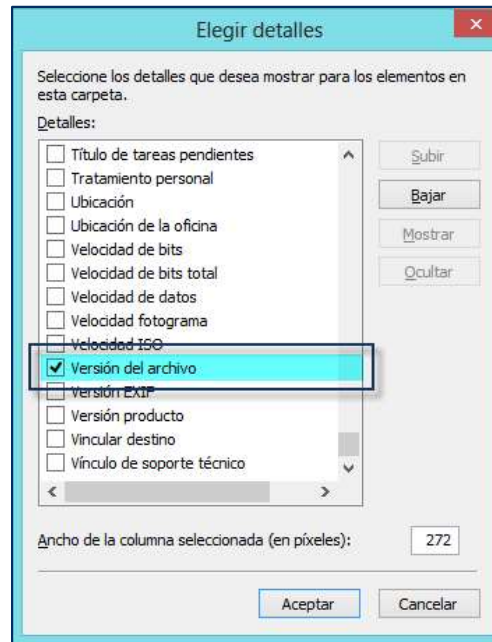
Elegir detalles

Seleccione los detalles que desea mostrar para los elementos en esta carpeta.

Detalles:

Título de tareas pendientes
Tratamiento personal
Ubicación
Ubicación de la oficina
Velocidad de bits
Velocidad de bits total
Velocidad de datos
Velocidad fotograma
Velocidad ISO
Versión del archivo
Versión EXIF
Versión producto
Vincular destino
Vínculo de soporte técnico

Subir
Bajar
Mostrar
Ocultar

Ancho de la columna seleccionada (en píxeles): 272

Aceptar
Cancelar